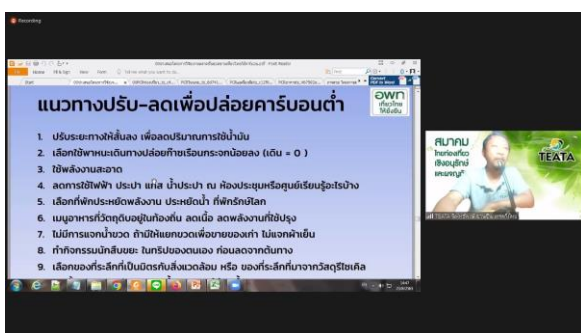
Recording

แนวทางปรับ-ลดเพื่อปล่อยคาร์บอนต่ำ

1. ปรับระยะทางให้สั้นลง เพื่อลดปริมาณการใช้น้ำมัน
2. เลือกใช้พาหนะเดินทางปล่อยก๊าซเรือนกระจกน้อยลง (เดิน = 0 )
3. ใช้พลังงานสะอาด
4. ลดการใช้ไฟฟ้า ประปา แก๊ส น้ำประปา ณ ห้องประชุมหรือศูนย์เรียนรู้อะไรบ้าง
5. เลือกที่พักประหยัดพลังงาน ประหยัดน้ำ ที่พักรักษ์โลก
6. เมนูอาหารที่วัตถุดิบอยู่ในท้องถิ่น ลดเนื้อ ลดพลังงานที่ใช้ปรุง
7. ไม่มีการแจกน้ำขวด ถ้ามีให้แยกขวดเพื่อขายของเก่า ไม่แจกผ้าเย็น
8. ทำกิจกรรมนักสืบขยะ ในทริปของตนเอง ก่อนลดจากต้นทาง
9. เลือกของที่ระลึกที่เป็นมิตรกับสิ่งแวดล้อม หรือ ของที่ระลึกที่มาจากวัสดุรีไซเคิล

อพท
สมาคม
TEATA